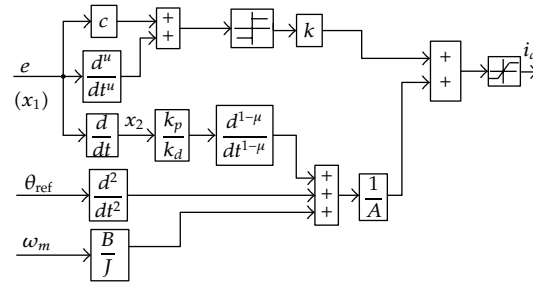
$c$
$+$
$+$
$k$
$+$
$+$
$i_q$
$e$
$(x_1)$
$\frac{d^u}{dt^u}$
$\frac{d}{dt}$
$x_2$
$\frac{k_p}{k_d}$
$\frac{d^{1-\mu}}{dt^{1-\mu}}$
$\theta_{\text{ref}}$
$\frac{d^2}{dt^2}$
$+$
$+$
$+$
$\frac{1}{A}$
$\omega_m$
$\frac{B}{J}$